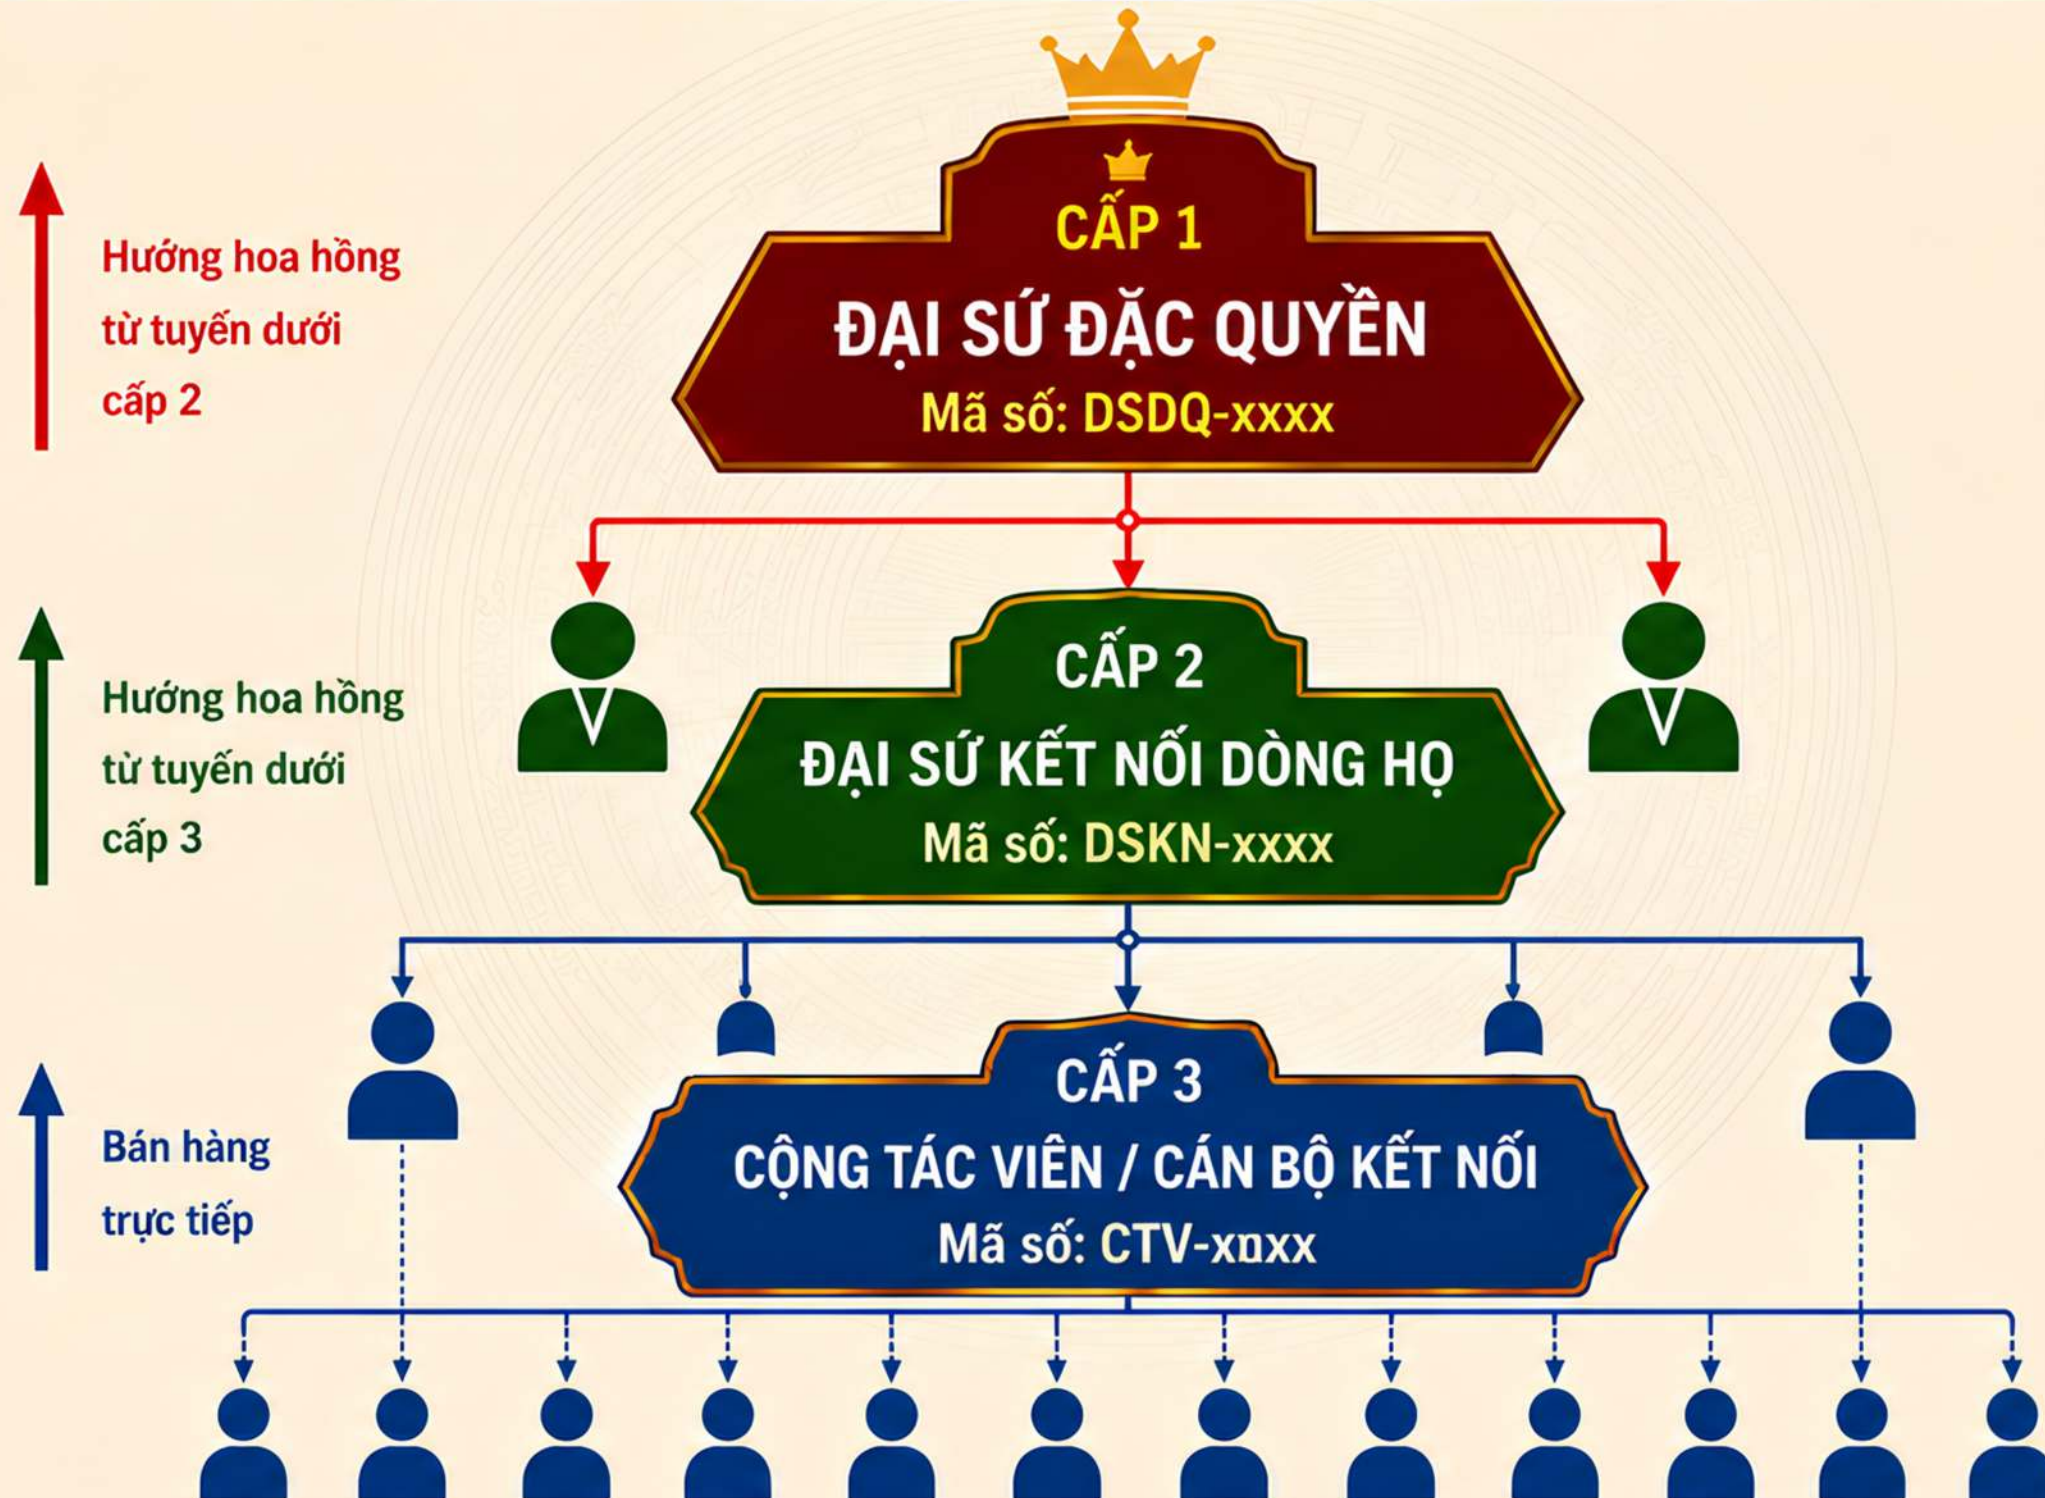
Hướng hoa hồng từ tuyến dưới cấp 2

CẤP 1
ĐẠI SỨ ĐẶC QUYỀN
Mã số: DSDQ-xxxx

Hướng hoa hồng từ tuyến dưới cấp 3

CẤP 2
ĐẠI SỨ KẾT NỐI DÒNG HỌ
Mã số: DSKN-xxxx

Bán hàng trực tiếp

CẤP 3
CỘNG TÁC VIÊN / CÁN BỘ KẾT NỐI
Mã số: CTV-xnxx